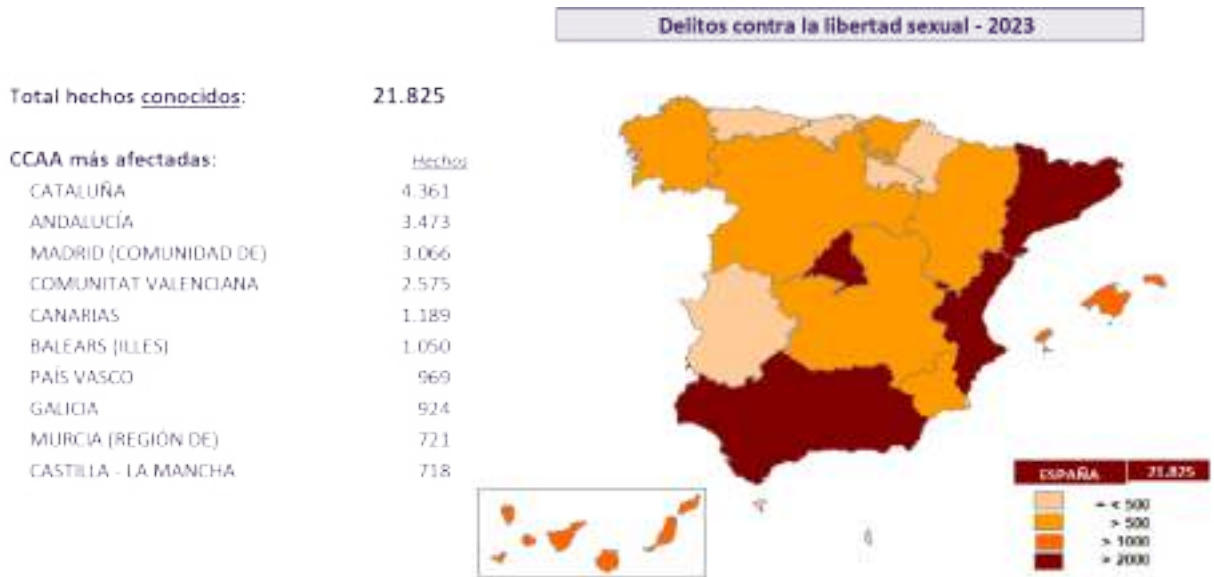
Delitos contra la libertad sexual - 2023

Total hechos conocidos: 21.825

CCAA más afectadas:

| | Hechos |
|---|---|
| CATALUÑA | 4.361 |
| ANDALUCÍA | 3.473 |
| MADRID (COMUNIDAD DE) | 3.066 |
| COMUNITAT VALENCIANA | 2.575 |
| CANARIAS | 1.189 |
| BALEARS (ILLES) | 1.050 |
| PAÍS VASCO | 969 |
| GALICIA | 924 |
| MURCIA (REGIÓN DE) | 721 |
| CASTILLA - LA MANCHA | 718 |

ESPAÑA 21.825

= < 500
> 500
> 1000
> 2000